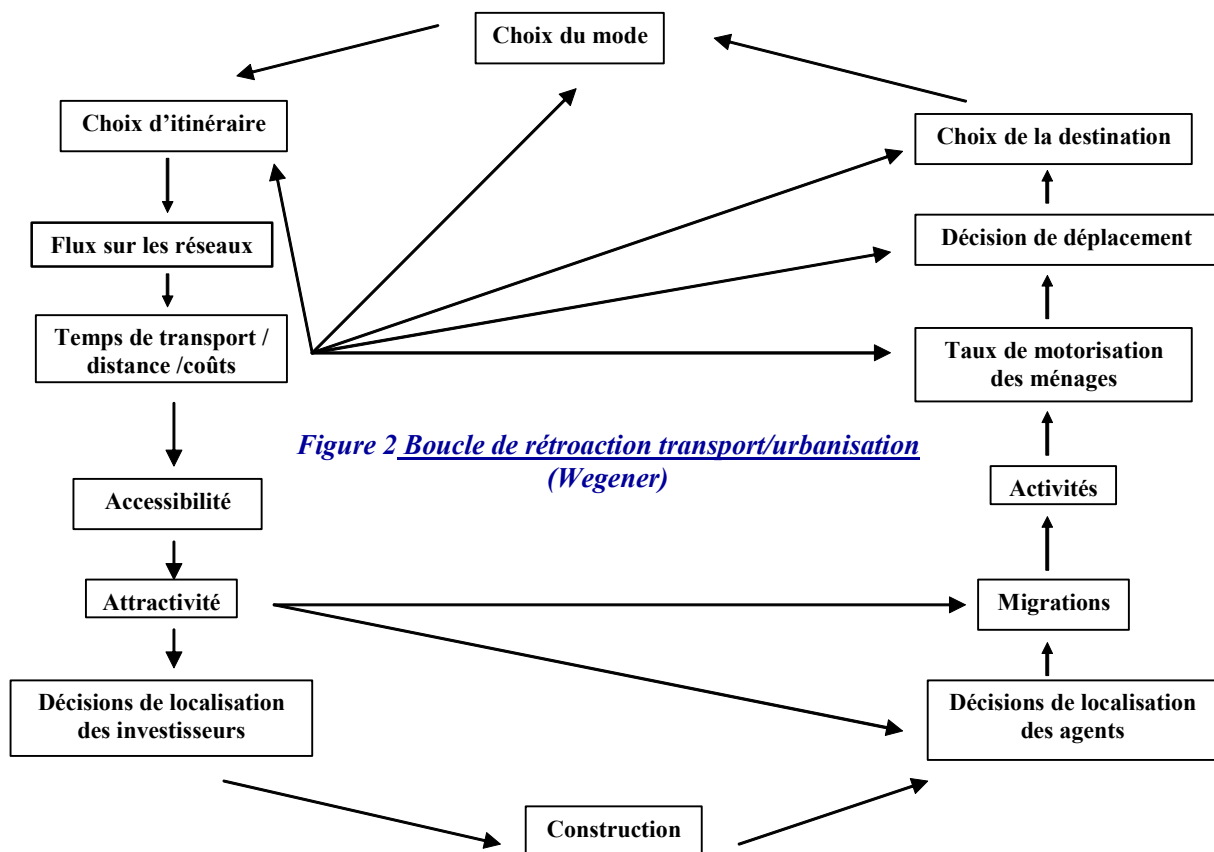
Choix du mode

Choix d'itinéraire

Choix de la destination

Flux sur les réseaux

Décision de déplacement

Temps de transport / distance /coûts

Taux de motorisation des ménages

*Figure 2 Boucle de rétroaction transport/urbanisation (Wegener)*

Accessibilité

Activités

Attractivité

Migrations

Décisions de localisation des investisseurs

Décisions de localisation des agents

Construction